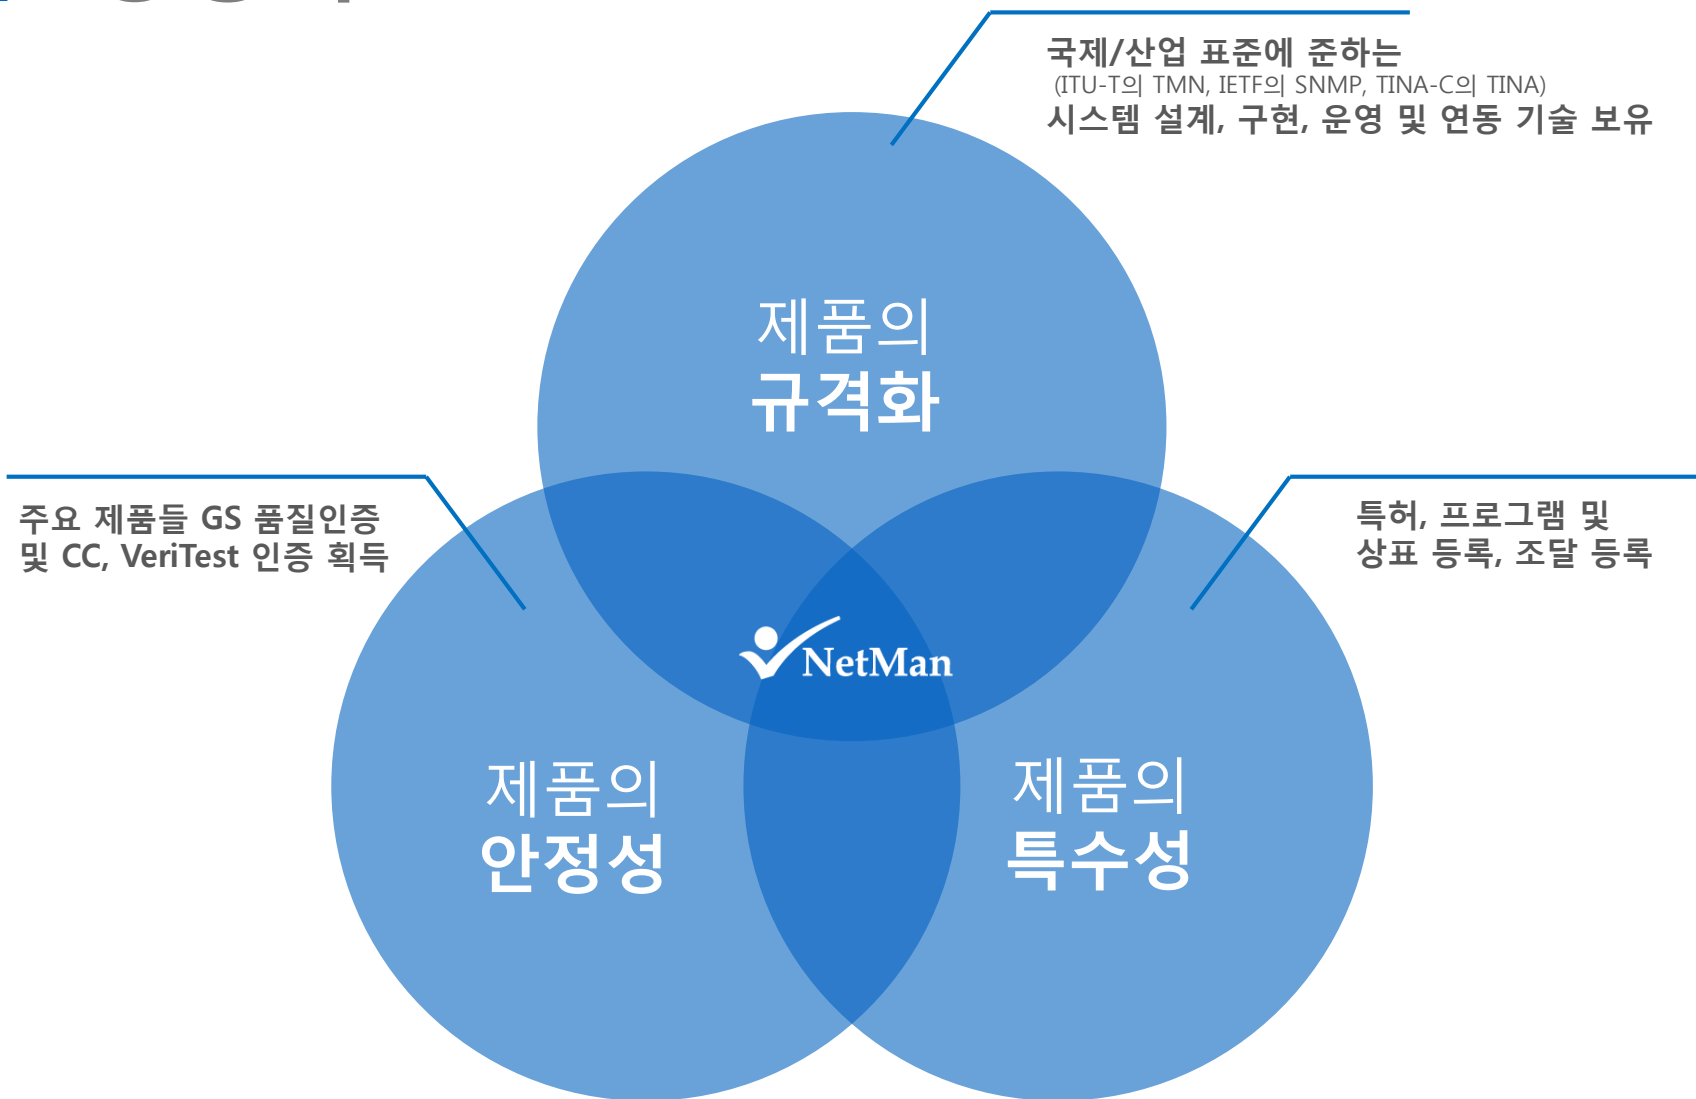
국제/산업 표준에 준하는
(ITU-T의 TMN, IETF의 SNMP, TINA-C의 TINA)
시스템 설계, 구현, 운영 및 연동 기술 보유

제품의
규격화

주요 제품들 GS 품질인증
및 CC, VeriTest 인증 획득

특허, 프로그램 및
상표 등록, 조달 등록

NetMan

제품의
안정성

제품의
특수성